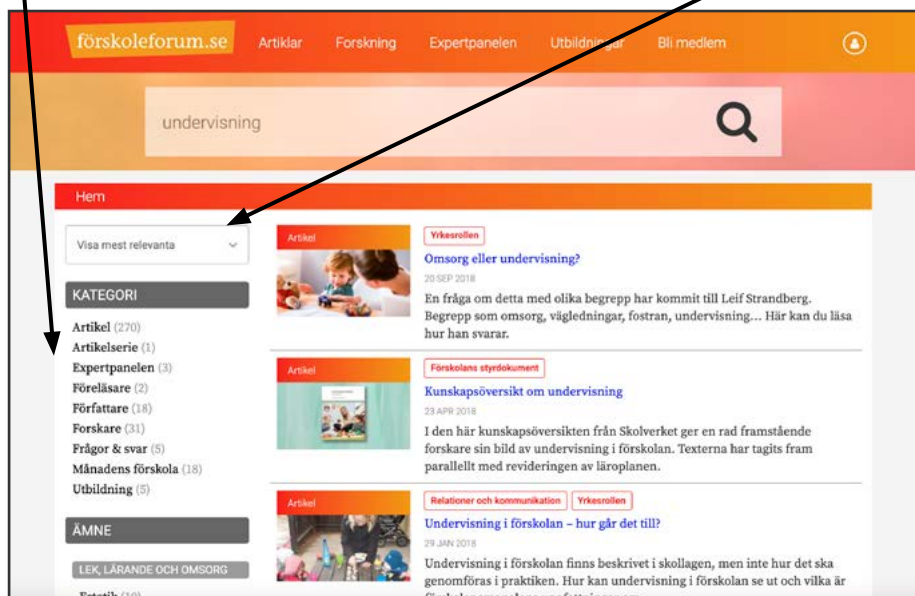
förskoleforum.se Artiklar Forskning Expertpanelen Utbildningar Bli medlem

undervisning

Hem

Visa mest relevanta

KATEGORI

Artikel (270)
Artikelserie (1)
Expertpanelen (3)
Föreläsare (2)
Författare (18)
Forskare (31)
Frågor & svar (5)
Månadens förskola (18)
Utbildning (5)

ÄMNE

LEK, LÄRANDE OCH OMSORG

Artikel

Yrkesrollen

Omsorg eller undervisning?

20 SEP 2018

En fråga om detta med olika begrepp har kommit till Leif Strandberg. Begrepp som omsorg, vägledningar, fostran, undervisning... Här kan du läsa hur han svarar.

Artikel

Förskolans styrdokument

Kunskapsöversikt om undervisning

23 APR 2018

I den här kunskapsöversikten från Skolverket ger en rad framstående forskare sin bild av undervisning i förskolan. Texterna har tagits fram parallellt med revideringen av läroplanen.

Artikel

Relationer och kommunikation

Yrkesrollen

Undervisning i förskolan – hur går det till?

29 JAN 2018

Undervisning i förskolan finns beskrivet i skollagen, men inte hur det ska genomföras i praktiken. Hur kan undervisning i förskolan se ut och vilka är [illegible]